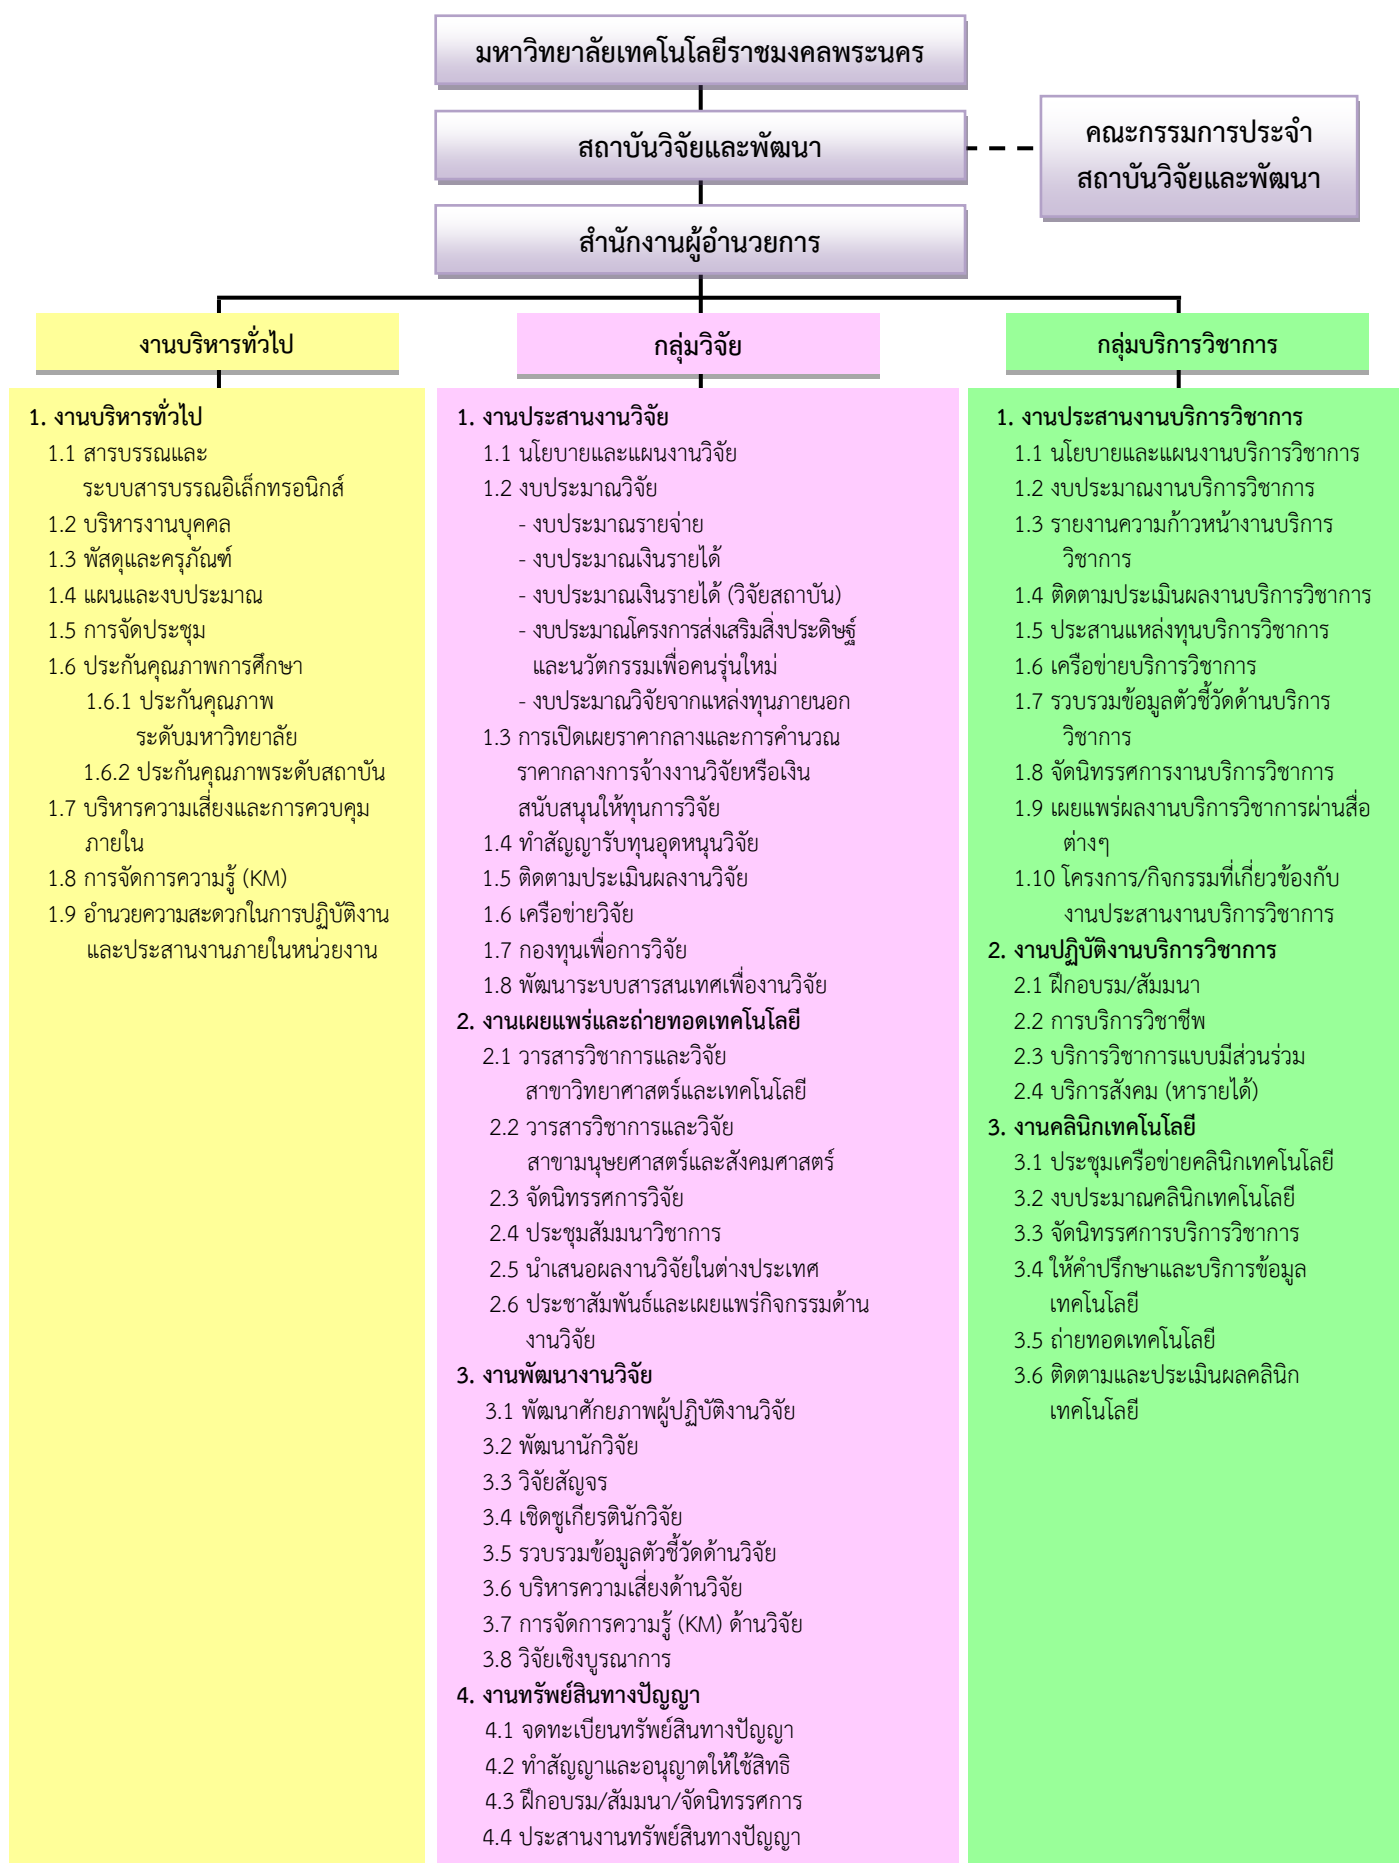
มหาวิทยาลัยเทคโนโลยีราชมงคลพระนคร

สถาบันวิจัยและพัฒนา

คณะกรรมการประจำ
สถาบันวิจัยและพัฒนา

สำนักงานผู้อำนวยการ

งานบริหารทั่วไป

1. งานบริหารทั่วไป
1.1 สารบรรณและระบบสารบรรณอิเล็กทรอนิกส์
1.2 บริหารงานบุคคล
1.3 พัสดุและครุภัณฑ์
1.4 แผนและงบประมาณ
1.5 การจัดประชุม
1.6 ประกันคุณภาพการศึกษา
1.6.1 ประกันคุณภาพระดับมหาวิทยาลัย
1.6.2 ประกันคุณภาพระดับสถาบัน
1.7 บริหารความเสี่ยงและการควบคุมภายใน
1.8 การจัดการความรู้ (KM)
1.9 อำนวยความสะดวกในการปฏิบัติงานและประสานงานภายในหน่วยงาน

กลุ่มวิจัย

1. งานประสานงานวิจัย
1.1 นโยบายและแผนงานวิจัย
1.2 งบประมาณวิจัย
- งบประมาณรายจ่าย
- งบประมาณเงินรายได้
- งบประมาณเงินรายได้ (วิจัยสถาบัน)
- งบประมาณโครงการส่งเสริมสิ่งประดิษฐ์และนวัตกรรมเพื่อคนรุ่นใหม่
- งบประมาณวิจัยจากแหล่งทุนภายนอก
1.3 การเปิดเผยราคากลางและการคำนวณราคากลางการจ้างงานวิจัยหรือเงินสนับสนุนให้ทุนการวิจัย
1.4 ทำสัญญารับทุนอุดหนุนวิจัย
1.5 ติดตามประเมินผลงานวิจัย
1.6 เครือข่ายวิจัย
1.7 กองทุนเพื่อการวิจัย
1.8 พัฒนาระบบสารสนเทศเพื่องานวิจัย
2. งานเผยแพร่และถ่ายทอดเทคโนโลยี
2.1 วารสารวิชาการและวิจัยสาขาวิทยาศาสตร์และเทคโนโลยี
2.2 วารสารวิชาการและวิจัยสาขามนุษยศาสตร์และสังคมศาสตร์
2.3 จัดนิทรรศการวิจัย
2.4 ประชุมสัมมนาวิชาการ
2.5 นำเสนอผลงานวิจัยในต่างประเทศ
2.6 ประชาสัมพันธ์และเผยแพร่กิจกรรมด้านงานวิจัย
3. งานพัฒนางานวิจัย
3.1 พัฒนาศักยภาพผู้ปฏิบัติงานวิจัย
3.2 พัฒนานักวิจัย
3.3 วิจัยสัญจร
3.4 เชิดชูเกียรตินักวิจัย
3.5 รวบรวมข้อมูลตัวชี้วัดด้านวิจัย
3.6 บริหารความเสี่ยงด้านวิจัย
3.7 การจัดการความรู้ (KM) ด้านวิจัย
3.8 วิจัยเชิงบูรณาการ
4. งานทรัพย์สินทางปัญญา
4.1 จดทะเบียนทรัพย์สินทางปัญญา
4.2 ทำสัญญาและอนุญาตให้ใช้สิทธิ
4.3 ฝึกอบรม/สัมมนา/จัดนิทรรศการ
4.4 ประสานงานทรัพย์สินทางปัญญา

กลุ่มบริการวิชาการ

1. งานประสานงานบริการวิชาการ
1.1 นโยบายและแผนงานบริการวิชาการ
1.2 งบประมาณงานบริการวิชาการ
1.3 รายงานความก้าวหน้างานบริการวิชาการ
1.4 ติดตามประเมินผลงานบริการวิชาการ
1.5 ประสานแหล่งทุนบริการวิชาการ
1.6 เครือข่ายบริการวิชาการ
1.7 รวบรวมข้อมูลตัวชี้วัดด้านบริการวิชาการ
1.8 จัดนิทรรศการงานบริการวิชาการ
1.9 เผยแพร่ผลงานบริการวิชาการผ่านสื่อต่างๆ
1.10 โครงการ/กิจกรรมที่เกี่ยวข้องกับงานประสานงานบริการวิชาการ
2. งานปฏิบัติงานบริการวิชาการ
2.1 ฝึกอบรม/สัมมนา
2.2 การบริการวิชาชีพ
2.3 บริการวิชาการแบบมีส่วนร่วม
2.4 บริการสังคม (หารายได้)
3. งานคลินิกเทคโนโลยี
3.1 ประชุมเครือข่ายคลินิกเทคโนโลยี
3.2 งบประมาณคลินิกเทคโนโลยี
3.3 จัดนิทรรศการบริการวิชาการ
3.4 ให้คำปรึกษาและบริการข้อมูลเทคโนโลยี
3.5 ถ่ายทอดเทคโนโลยี
3.6 ติดตามและประเมินผลคลินิกเทคโนโลยี